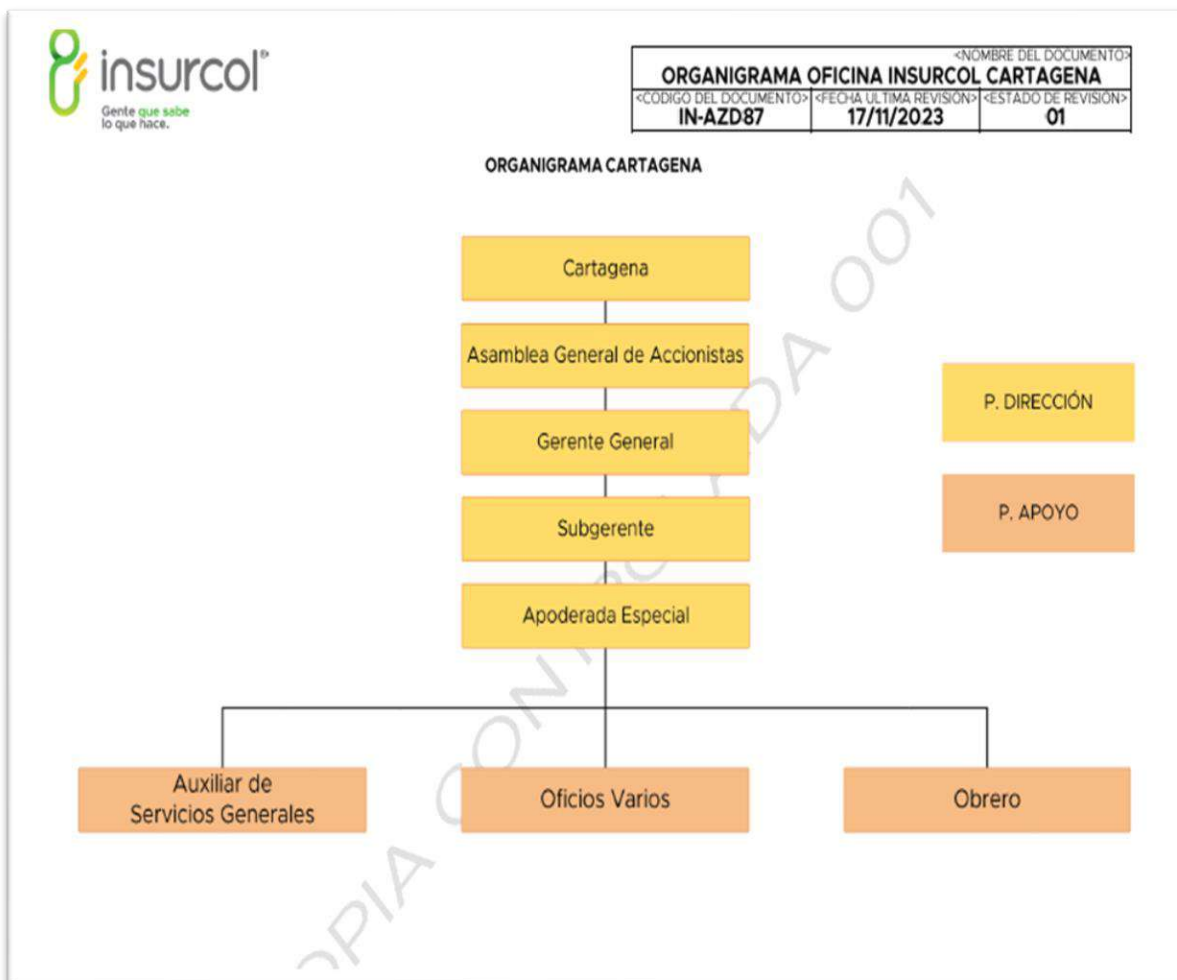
insurcol
Gente que sabe lo que hace.

| <NOMBRE DEL DOCUMENTO> ORGANIGRAMA OFICINA INSURCOL CARTAGENA | | |
|---|---|---|
| <CODIGO DEL DOCUMENTO> IN-AZD87 | <FECHA ULTIMA REVISIÓN> 17/11/2023 | <ESTADO DE REVISIÓN> 01 |

ORGANIGRAMA CARTAGENA

Cartagena

Asamblea General de Accionistas

Gerente General

Subgerente

Apoderada Especial

Auxiliar de Servicios Generales

Oficios Varios

Obrero

P. DIRECCIÓN

P. APOYO

COPIA CONTROLADA 001